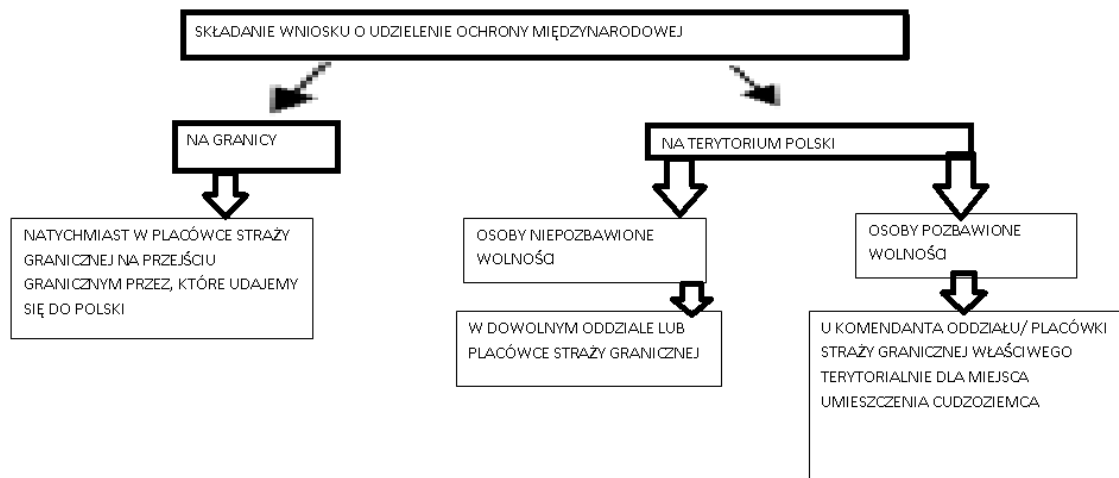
SKŁADANIE WNIOSKU O UDZIELENIE OCHRONY MIĘDZYNARODOWEJ

NA GRANICY

NATYCHMIAST W PLACÓWCE STRAŻY GRANICZNEJ NA PRZEJŚCIU GRANICZNYM PRZEZ, KTÓRE UDAJEMY SIĘ DO POLSKI

NA TERYTORIUM POLSKI

OSOBY NIEPOZBAWIONE WOLNOŚCI

W DOWOLNYM ODDZIALE LUB PLACÓWCE STRAŻY GRANICZNEJ

OSOBY POZBAWIONE WOLNOŚCI

U KOMENDANTA ODDZIAŁU/ PLACÓWKI STRAŻY GRANICZNEJ WŁAŚCIWEGO TERYTORIALNIE DLA MIEJSCA UMIESZCZENIA CUDZOZIEMCA